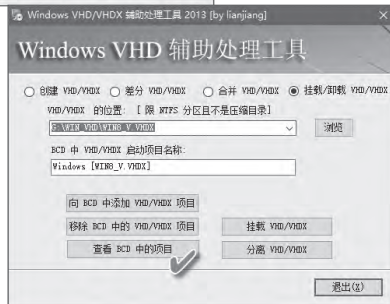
Windows VHD/VHDX 辅助处理工具 2013 [by lianjiang]

Windows VHD 辅助处理工具

创建 VHD/VHDX
差分 VHD/VHDX
合并 VHD/VHDX
挂载/卸载 VHD/VHDX

VHD/VHDX 的位置: [ 限 NTFS 分区且不是压缩目录]

E:\WIN VHD\WIN8_V.VHDX

浏览

BCD 中 VHD/VHDX 启动项目名称:

Windows [WIN8_V.VHDX]

向 BCD 中添加 VHD/VHDX 项目

移除 BCD 中的 VHD/VHDX 项目

挂载 VHD/VHDX

查看 BCD 中的项目

分离 VHD/VHDX

退出(X)